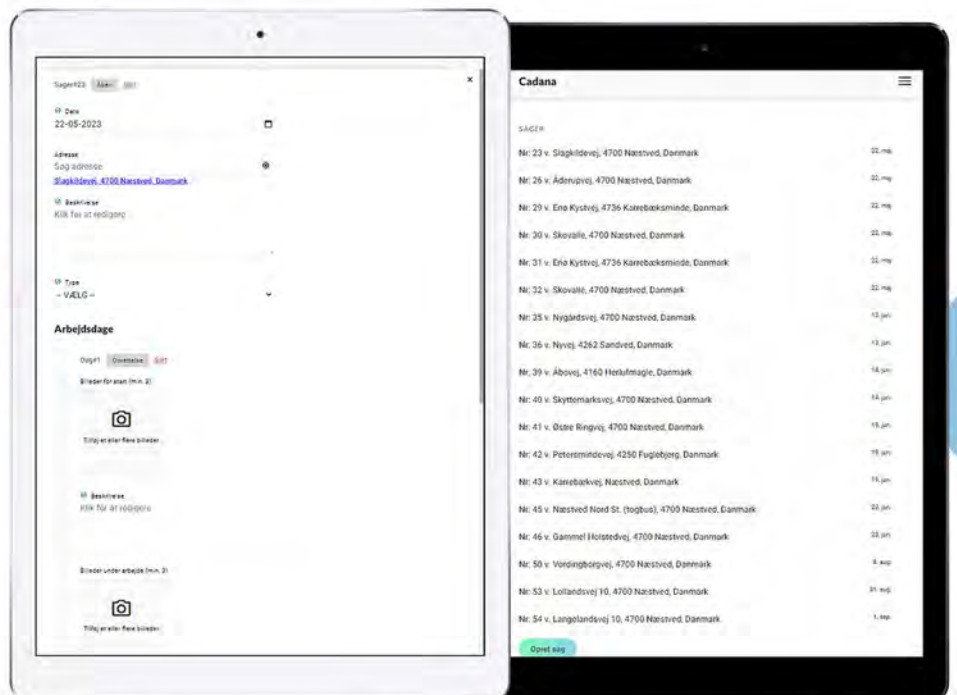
Sager#23 Åben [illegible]

×

Dato
22-05-2023

Adresse
Søg adresse
Slagkildevej, 4700 Næstved, Danmark

Beskrivelse
Klik for at redigere

Type
-- VÆLG --

Arbejdsdage

Dag#1 Overblik Slet

Billeder før start (min. 2)

Tilføj et eller flere billeder

Beskrivelse
Klik for at redigere

Billeder under arbejde (min. 2)

Tilføj et eller flere billeder

Cadana

SAGER

Nr. 23 v. Slagkildevej, 4700 Næstved, Danmark 22. maj
Nr. 26 v. Åderupvej, 4700 Næstved, Danmark 22. maj
Nr. 29 v. Enø Kystvej, 4736 Karrebæksminde, Danmark 22. maj
Nr. 30 v. Skovalle, 4700 Næstved, Danmark 22. maj
Nr. 31 v. Enø Kystvej, 4736 Karrebæksminde, Danmark 22. maj
Nr. 32 v. Skovalle, 4700 Næstved, Danmark 22. maj
Nr. 35 v. Nygårdsvej, 4700 Næstved, Danmark 13. jun.
Nr. 36 v. Nyvej, 4262 Sandved, Danmark 13. jun.
Nr. 39 v. Åbovej, 4160 Herlufmagle, Danmark 14. jun.
Nr. 40 v. Skyttemarksvej, 4700 Næstved, Danmark 14. jun.
Nr. 41 v. Østre Ringvej, 4700 Næstved, Danmark 15. jun.
Nr. 42 v. Petersmindevej, 4250 Fuglebjerg, Danmark 15. jun.
Nr. 43 v. Karrebækvej, Næstved, Danmark 15. jun.
Nr. 45 v. Næstved Nord St. (togbus), 4700 Næstved, Danmark 22. jun.
Nr. 46 v. Gammel Holstedvej, 4700 Næstved, Danmark 22. jun.
Nr. 50 v. Vordingborgvej, 4700 Næstved, Danmark 8. aug.
Nr. 53 v. Lollandsvej 10, 4700 Næstved, Danmark 31. aug.
Nr. 54 v. Langelandsvej 10, 4700 Næstved, Danmark 1. sep.

Opret sag